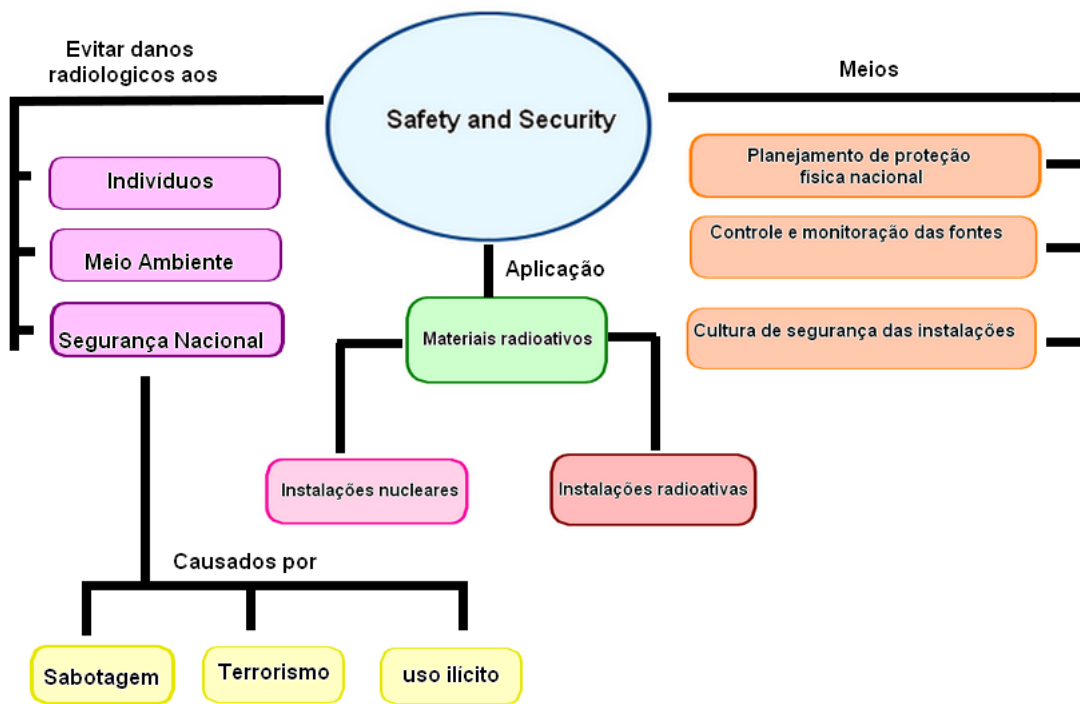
Evitar danos radiologicos aos

Safety and Security

Meios

Indivíduos

Meio Ambiente

Segurança Nacional

Planejamento de proteção fisica nacional

Controle e monitoração das fontes

Cultura de segurança das instalações

Aplicação

Materiais radioativos

Instalações nucleares

Instalações radioativas

Causados por

Sabotagem

Terrorismo

uso ilicito